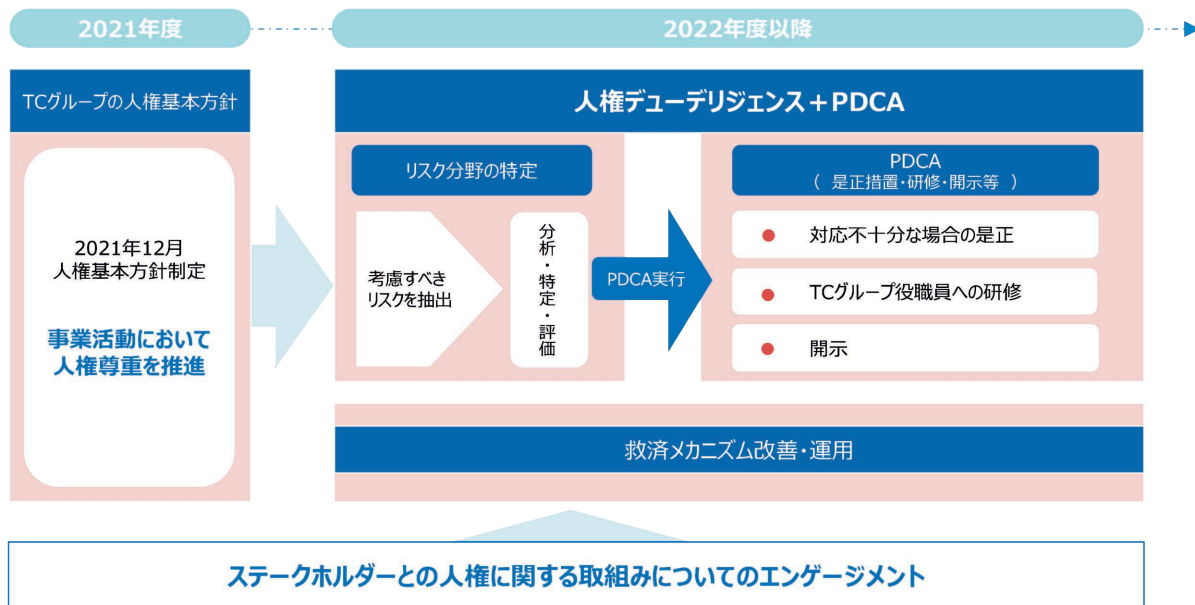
2021年度

2022年度以降

TCグループの人権基本方針

2021年12月
人権基本方針制定

事業活動において
人権尊重を推進

人権デューデリジェンス＋PDCA

リスク分野の特定

考慮すべき
リスクを抽出

分析・特定・評価

PDCA実行

PDCA
（ 是正措置・研修・開示等 ）

対応不十分な場合の是正

TCグループ役職員への研修

開示

救済メカニズム改善・運用

ステークホルダーとの人権に関する取組みについてのエンゲージメント